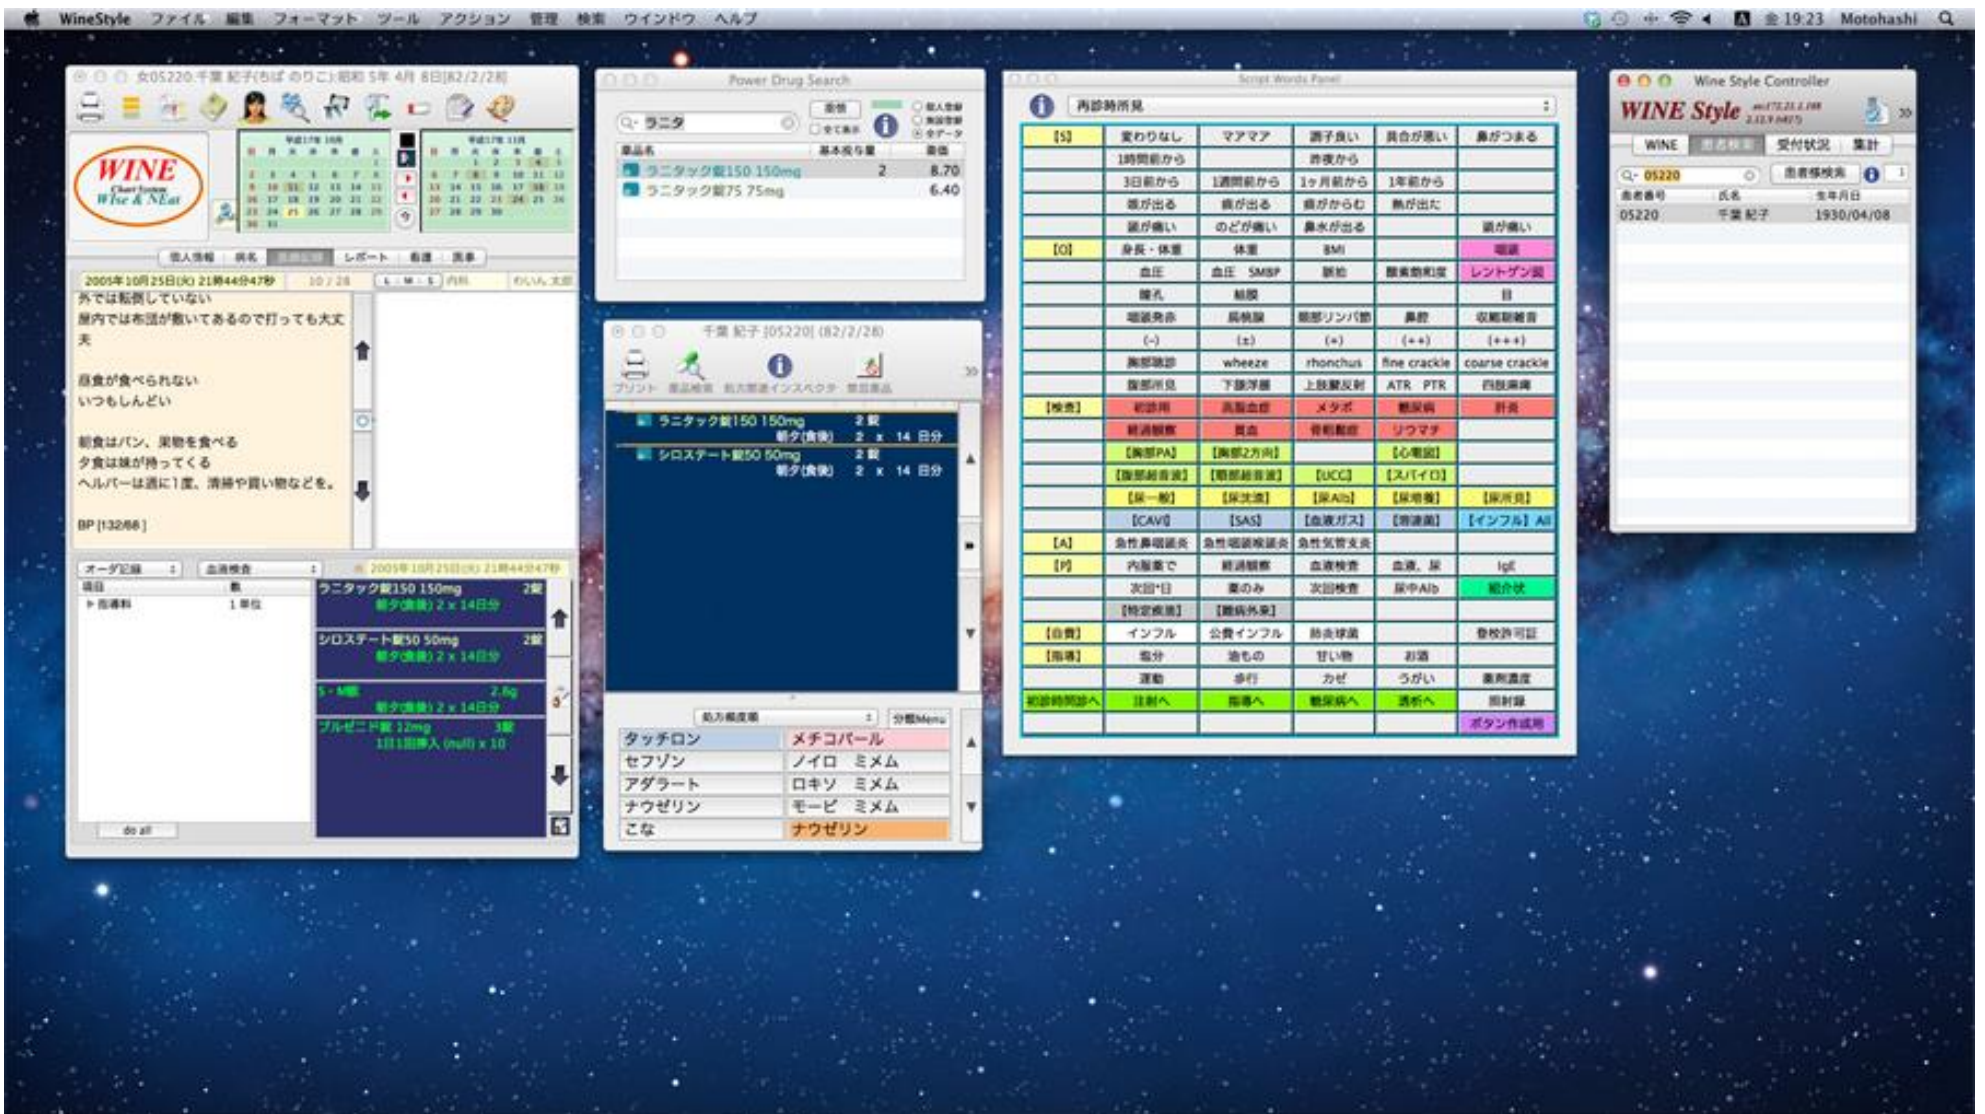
WineStyle ファイル 編集 フォーマット ツール アクション 管理 検索 ウインドウ ヘルプ

金 19:23 Motohashi

女05220 千葉 紀子(ちば のりこ) 昭和 5年 4月 8日[82/2/28]

WINE Chart System WIse & NEat

平成17年 10月
平成17年 11月

個人情報 病名 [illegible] レポート 看護 黒幕

2005年10月25日(火) 21時44分47秒 10 / 28 内科

外では転倒していない
屋内では布団が敷いてあるので打っても大丈夫

昼食が食べられない
いつもしんどい

朝食はパン、果物を食べる
夕食は娘が持ってくる
ヘルパーは週に1度、清掃や買い物などを。

BP [132/68]

オーダ記録 血液検査 2005年10月25日(火) 21時44分47秒
項目 数
▶ 指導料 1単位

ラニタック錠150 150mg 2錠
朝夕(食後) 2 x 14日分
シロスタート錠50 50mg 2錠
朝夕(食後) 2 x 14日分
S・M散 2.6g
朝夕(食後) 2 x 14日分
ブルゼニド錠 12mg 3錠
1日1回挿入 (null) x 10

do all

Power Drug Search

ラニタ
薬品名 基本投与量 薬価
ラニタック錠150 150mg 2 8.70
ラニタック錠75 75mg 6.40

千葉 紀子 [05220] (82/2/28)

プリント 薬品検索 処方画面インスペクタ 類似薬品

ラニタック錠150 150mg 2錠
朝夕(食後) 2 x 14 日分
シロスタート錠50 50mg 2錠
朝夕(食後) 2 x 14 日分

処方頻度順 分類Menu

| タッチロン | メチコバール |
|---|---|
| セフゾン | ノイロ ミメム |
| アダラート | ロキソ ミメム |
| ナウゼリン | モービ ミメム |
| こな | ナウゼリン |

Script Words Panel

再診時所見

| [S] | 変わりなし | ママアア | 調子良い | 具合が悪い | 鼻がつまる |
|---|---|---|---|---|---|
| | 1時間前から | | 昨夜から | | |
| | 3日前から | 1週間前から | 1ヶ月前から | 1年前から | |
| | 咳が出る | 痰が出る | 痰がからむ | 熱が出た | |
| | 頭が痛い | のどが痛い | 鼻水が出る | | 頭が痛い |
| [O] | 身長・体重 | 体重 | BMI | | 嘔吐 |
| | 血圧 | 血圧 SMBP | 脈拍 | 酸素飽和度 | レントゲン撮 |
| | 瞳孔 | 結膜 | | | 目 |
| | 咽頭発赤 | 扁桃腺 | 頸部リンパ節 | 鼻腔 | 収縮期雑音 |
| | (-) | (±) | (+) | (++) | (+++) |
| | 胸部聴診 | wheeze | rhonchus | fine crackle | coarse crackle |
| | 腹部所見 | 下腿浮腫 | 上肢腱反射 | ATR PTR | 四肢麻痺 |
| [検査] | 初診用 | 高脂血症 | メタボ | 糖尿病 | 肝炎 |
| | 経過観察 | 貧血 | 骨粗鬆症 | リウマチ | |
| | [胸部PA] | [胸部2方向] | | [心電図] | |
| | [腹部超音波] | [頸部超音波] | [UCG] | [スパイロ] | |
| | [尿一般] | [尿沈渣] | [尿Alb] | [尿培養] | [尿所見] |
| | [CAVI] | [SAS] | [血液ガス] | [骨密度] | [インフル] All |
| [A] | 急性鼻咽頭炎 | 急性咽頭喉頭炎 | 急性気管支炎 | | |
| [P] | 内服まで | 経過観察 | 血液検査 | 血液、尿 | IgE |
| | 次回*日 | 薬のみ | 次回検査 | 尿中Alb | 紹介状 |
| | [特定疾患] | [難病外来] | | | |
| [自費] | インフル | 公費インフル | 肺炎球菌 | | 登校許可証 |
| [指導] | 塩分 | 油もの | 甘い物 | お酒 | |
| | 運動 | 歩行 | カゼ | うがい | 薬剤濃度 |
| 初診時問診へ | 注射へ | 指導へ | 糖尿病へ | 透析へ | 照射録 |
| | | | | | ボタン作成用 |

Wine Style Controller

WINE Style

WINE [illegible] 受付状況 集計

05220 患者様検索
患者番号 氏名 生年月日
05220 千葉 紀子 1930/04/08